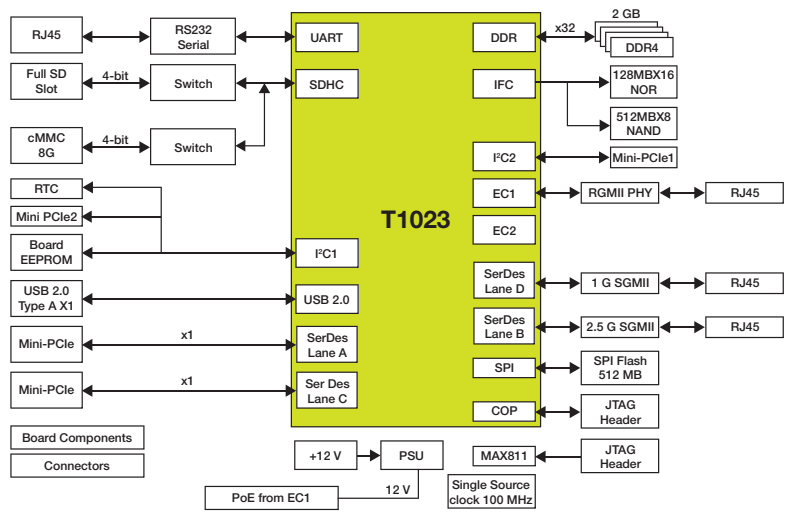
RJ45
RS232 Serial
UART
DDR
x32
2 GB
DDR4
Full SD Slot
4-bit
Switch
SDHC
IFC
128MBX16 NOR
512MBX8 NAND
cMMC 8G
4-bit
Switch
I²C2
Mini-PCIe1
RTC
EC1
RGMII PHY
RJ45
Mini PCIe2
T1023
EC2
Board EEPROM
I²C1
USB 2.0 Type A X1
USB 2.0
SerDes Lane D
1 G SGMII
RJ45
Mini-PCIe
x1
SerDes Lane A
SerDes Lane B
2.5 G SGMII
RJ45
SPI
SPI Flash 512 MB
Mini-PCIe
x1
Ser Des Lane C
COP
JTAG Header
Board Components
Connectors
+12 V
PSU
MAX811
JTAG Header
PoE from EC1
12 V
Single Source clock 100 MHz